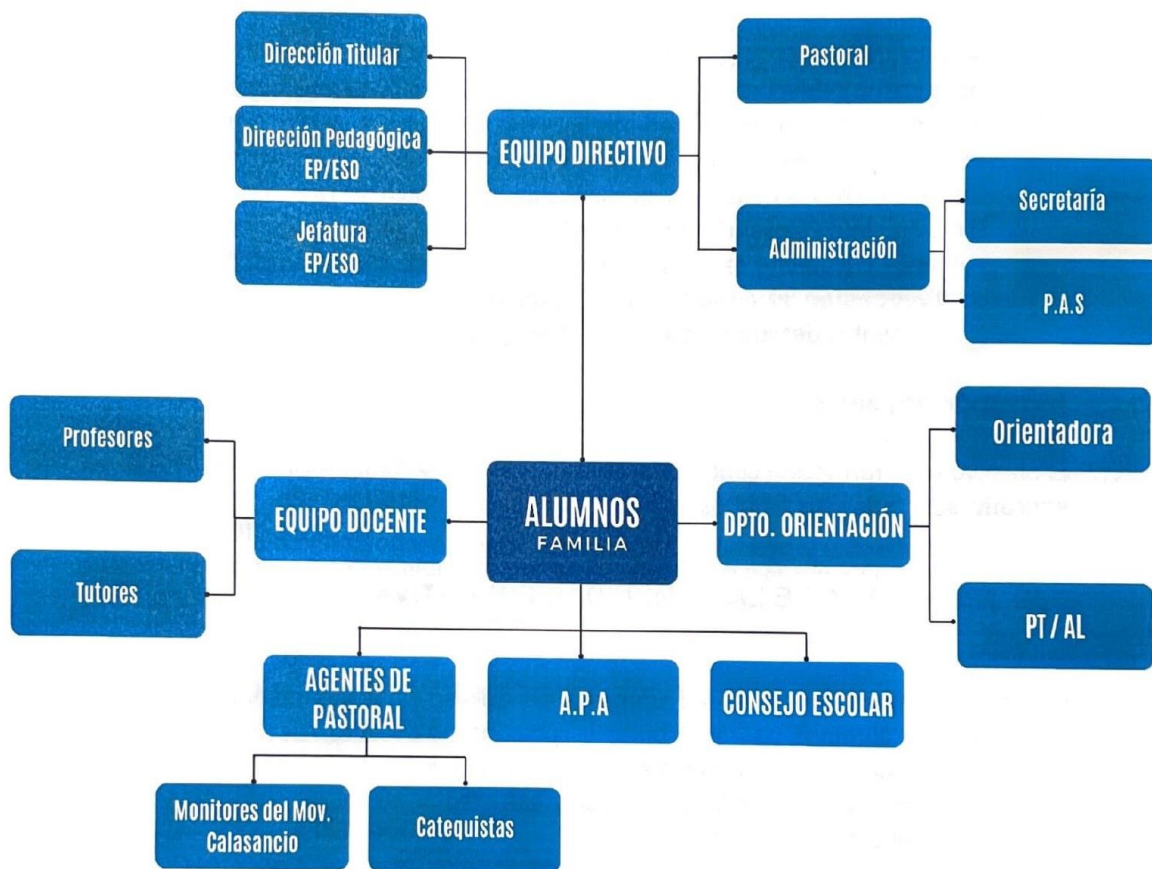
Dirección Titular

Dirección Pedagógica EP/ESO

Jefatura EP/ESO

EQUIPO DIRECTIVO

Pastoral

Administración

Secretaría

P.A.S

Profesores

Tutores

EQUIPO DOCENTE

ALUMNOS
FAMILIA

DPTO. ORIENTACIÓN

Orientadora

PT / AL

AGENTES DE PASTORAL

A.P.A

CONSEJO ESCOLAR

Monitores del Mov. Calasancio

Catequistas